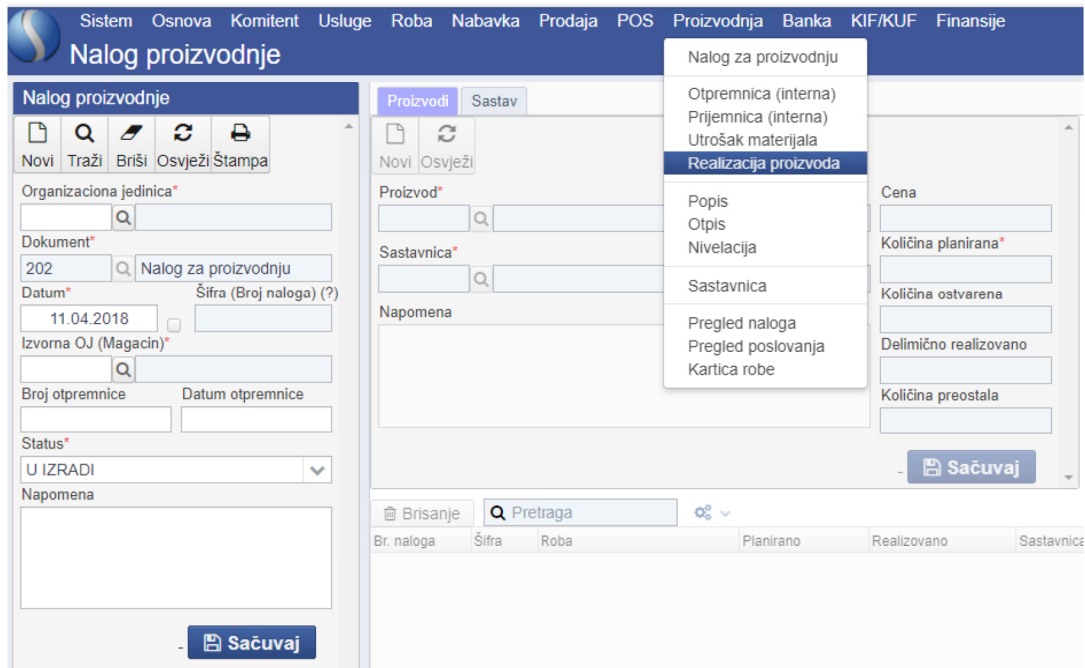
Sistem Osnova Komitent Usluge Roba Nabavka Prodaja POS Proizvodnja Banka KIF/KUF Finansije

Nalog proizvodnje

Nalog za proizvodnju

Otpremnica (interna)
Prijemnica (interna)
Utrošak materijala
Realizacija proizvoda

Popis
Otpis
Nivelacija

Sastavnica

Pregled naloga
Pregled poslovanja
Kartica robe

Nalog proizvodnje

Novi Traži Briši Osvježi Štampa

Organizaciona jedinica*

Dokument*
202 Nalog za proizvodnju

Datum* Šifra (Broj naloga) (?)
11.04.2018

Izvorna OJ (Magacin)*

Broj otpremnice Datum otpremnice

Status*
U IZRADI

Napomena

Sačuvaj

Proizvodi Sastav

Novi Osvježi

Proizvod*

Sastavnica*

Napomena

Cena

Količina planirana*

Količina ostvarena

Delimično realizovano

Količina preostala

Sačuvaj

Brisanje Pretraga

| Br. naloga | Šifra | Roba | Planirano | Realizovano | Sastavnica |
|---|---|---|---|---|---|